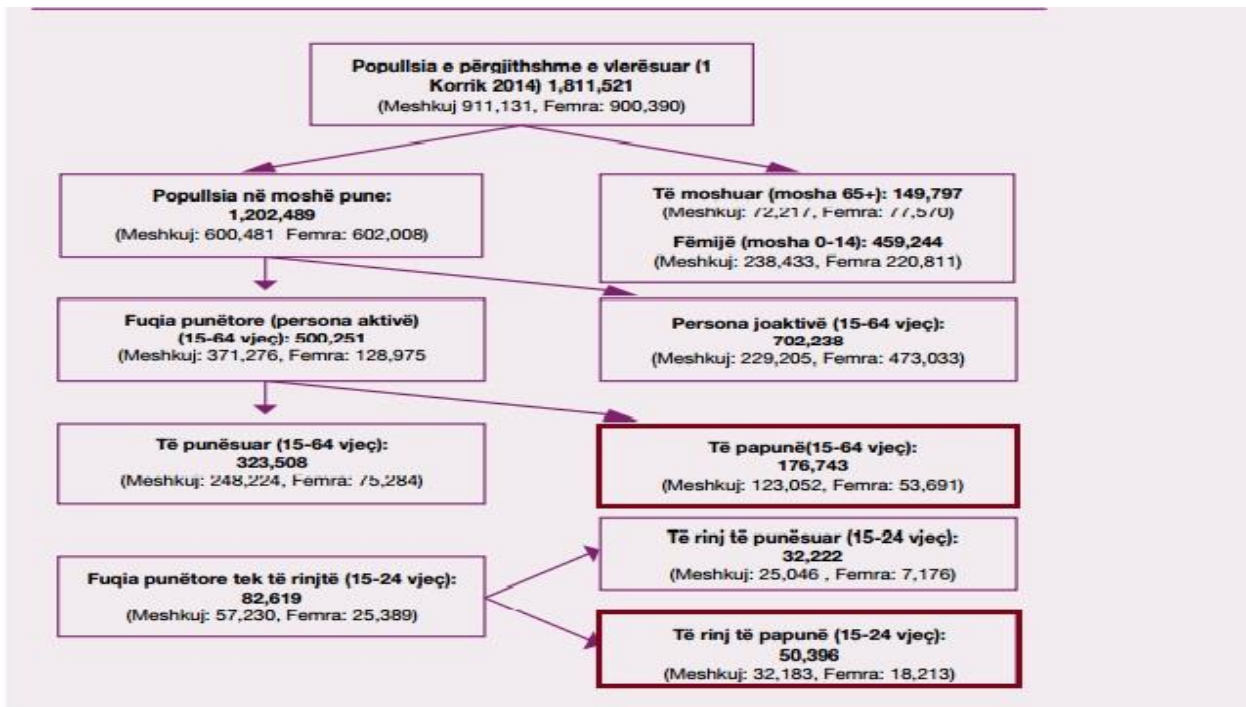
Popullsia e përgjithshme e vlerësuar (1 Korrik 2014) 1,811,521
(Meshkuj 911,131, Femra: 900,390)

Popullsia në moshë pune:
1,202,489
(Meshkuj: 600,481 Femra: 602,008)

Të moshuar (mosha 65+): 149,797
(Meshkuj: 72,217, Femra: 77,570)

Fëmijë (mosha 0-14): 459,244
(Meshkuj: 238,433, Femra 220,811)

Fuqia punëtore (persona aktivë) (15-64 vjeç): 500,251
(Meshkuj: 371,276, Femra: 128,975

Persona joaktivë (15-64 vjeç):
702,238
(Meshkuj: 229,205, Femra: 473,033)

Të punësuar (15-64 vjeç):
323,508
(Meshkuj: 248,224, Femra: 75,284)

Të papunë(15-64 vjeç):
176,743
(Meshkuj: 123,052, Femra: 53,691)

Të rinj të punësuar (15-24 vjeç):
32,222
(Meshkuj: 25,046 , Femra: 7,176)

Fuqia punëtore tek të rinjtë (15-24 vjeç):
82,619
(Meshkuj: 57,230, Femra: 25,389)

Të rinj të papunë (15-24 vjeç):
50,396
(Meshkuj: 32,183, Femra: 18,213)